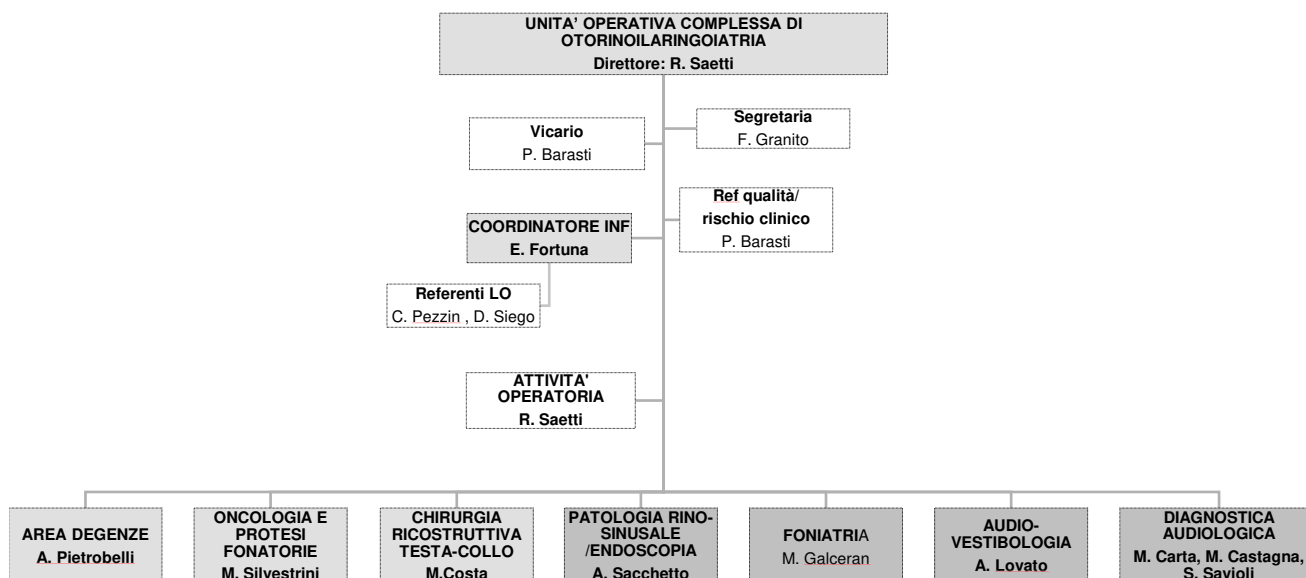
UNITA' OPERATIVA COMPLESSA DI OTORINOILARINGOIATRIA
Direttore: R. Saetti

Vicario
P. Barasti

Segretaria
F. Granito

COORDINATORE INF
E. Fortuna

Ref qualità/ rischio clinico
P. Barasti

Referenti LO
C. Pezzin , D. Siego

ATTIVITA' OPERATORIA
R. Saetti

AREA DEGENZE
A. Pietrobelli

ONCOLOGIA E PROTESI FONATORIE
M. Silvestrini

CHIRURGIA RICOSTRUTTIVA TESTA-COLLO
M.Costa

PATOLOGIA RINO-SINUSALE /ENDOSCOPIA
A. Sacchetto

FONIATRIA
M. Galceran

AUDIO-VESTIBOLOGIA
A. Lovato

DIAGNOSTICA AUDIOLOGICA
M. Carta, M. Castagna, S. Savioli